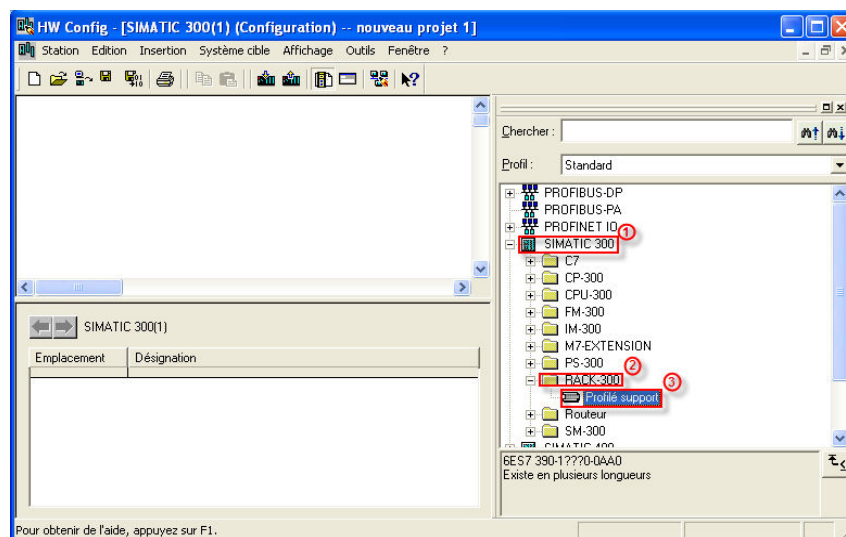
HW Config - [SIMATIC 300(1) (Configuration) -- nouveau projet 1]

Station Edition Insertion Système cible Affichage Outils Fenêtre ?

Chercher :

Profil : Standard

PROFIBUS-DP
PROFIBUS-PA
PROFINET IO
① SIMATIC 300
C7
CP-300
CPU-300
FM-300
IM-300
M7-EXTENSION
PS-300
② RACK-300
③ Profilé support
Routeur
SM-300
SIMATIC 400

SIMATIC 300(1)

| Emplacement | Désignation |
|---|---|
| | |

6ES7 390-1???0-0AA0
Existe en plusieurs longueurs

Pour obtenir de l'aide, appuyez sur F1.